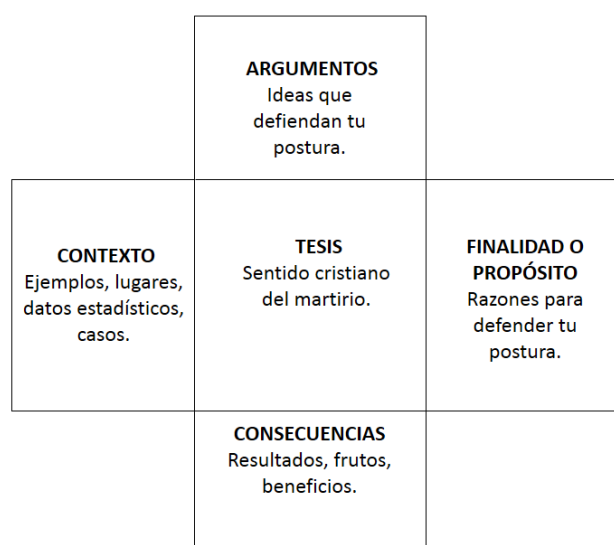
**ARGUMENTOS**
Ideas que defiendan tu postura.

**CONTEXTO**
Ejemplos, lugares, datos estadísticos, casos.

**TESIS**
Sentido cristiano del martirio.

**FINALIDAD O PROPÓSITO**
Razones para defender tu postura.

**CONSECUENCIAS**
Resultados, frutos, beneficios.